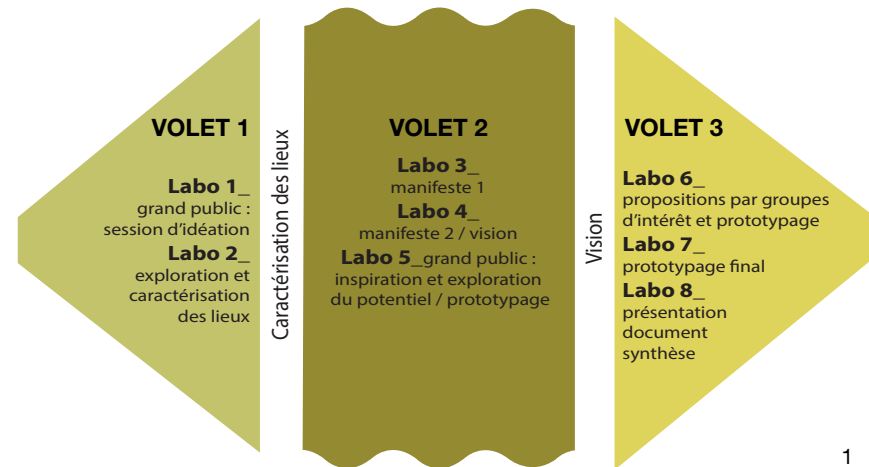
VOLET 1

Labo 1_
grand public : session d'idéation

Labo 2_
exploration et caractérisation des lieux

Caractérisation des lieux

VOLET 2

Labo 3_
manifeste 1

Labo 4_
manifeste 2 / vision

Labo 5_grand public : inspiration et exploration du potentiel / prototypage

Vision

VOLET 3

Labo 6_
propositions par groupes d'intérêt et prototypage

Labo 7_
prototypage final

Labo 8_
présentation document synthèse

1